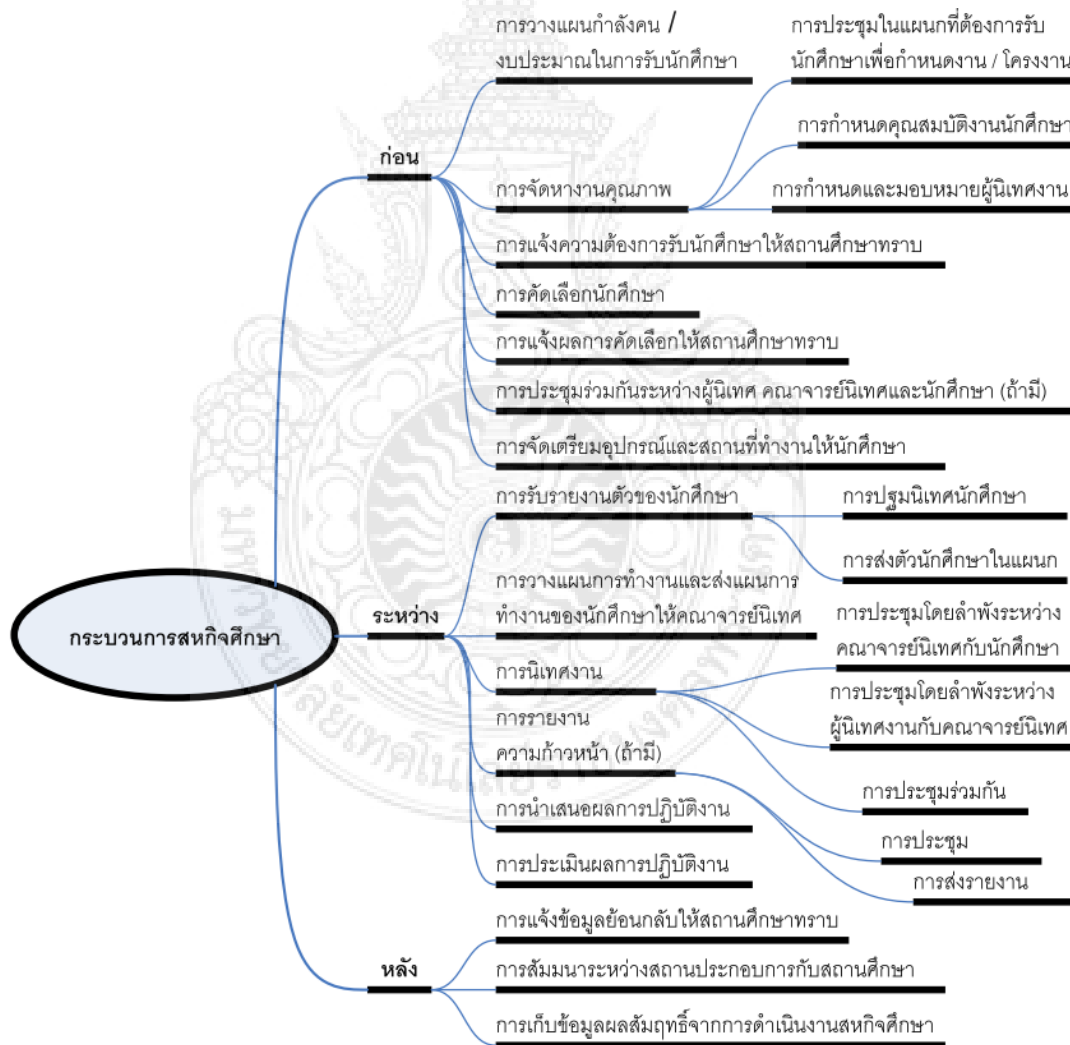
กระบวนการสหกิจศึกษา

ก่อน

การวางแผนกำลังคน / งบประมาณในการรับนักศึกษา

การประชุมในแผนกที่ต้องการรับนักศึกษาเพื่อกำหนดงาน / โครงงาน

การกำหนดคุณสมบัติงานนักศึกษา

การจัดหางานคุณภาพ

การกำหนดและมอบหมายผู้นิเทศงาน

การแจ้งความต้องการรับนักศึกษาให้สถานศึกษาทราบ

การคัดเลือกนักศึกษา

การแจ้งผลการคัดเลือกให้สถานศึกษาทราบ

การประชุมร่วมกันระหว่างผู้นิเทศ คณาจารย์นิเทศและนักศึกษา (ถ้ามี)

การจัดเตรียมอุปกรณ์และสถานที่ทำงานให้นักศึกษา

ระหว่าง

การรับรายงานตัวของนักศึกษา

การปฐมนิเทศนักศึกษา

การส่งตัวนักศึกษาในแผนก

การวางแผนการทำงานและส่งแผนการทำงานของนักศึกษาให้คณาจารย์นิเทศ

การประชุมโดยลำพังระหว่างคณาจารย์นิเทศกับนักศึกษา

การนิเทศงาน

การประชุมโดยลำพังระหว่างผู้นิเทศงานกับคณาจารย์นิเทศ

การรายงานความก้าวหน้า (ถ้ามี)

การประชุมร่วมกัน

การนำเสนอผลการปฏิบัติงาน

การประชุม

การประเมินผลการปฏิบัติงาน

การส่งรายงาน

หลัง

การแจ้งข้อมูลย้อนกลับให้สถานศึกษาทราบ

การสัมมนาระหว่างสถานประกอบการกับสถานศึกษา

การเก็บข้อมูลผลสัมฤทธิ์จากการดำเนินงานสหกิจศึกษา